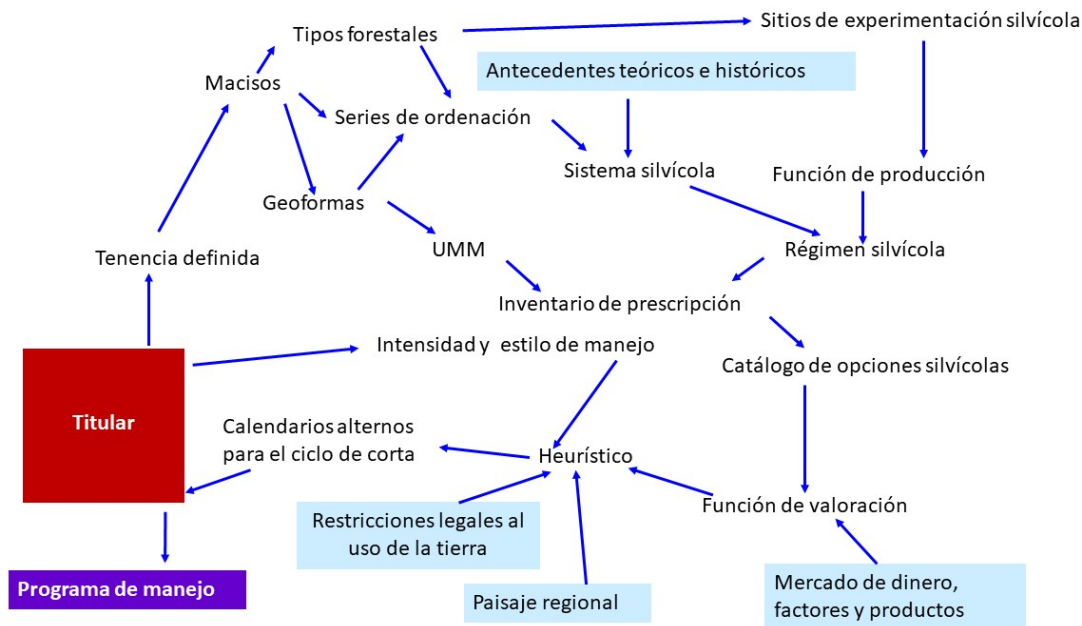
Tipos forestales

Sitios de experimentación silvícola

Antecedentes teóricos e históricos

Macisos

Series de ordenación

Sistema silvícola

Función de producción

Geoformas

UMM

Régimen silvícola

Tenencia definida

Inventario de prescripción

Intensidad y estilo de manejo

Catálogo de opciones silvícolas

Titular

Calendarios alternos para el ciclo de corta

Heurístico

Función de valoración

Restricciones legales al uso de la tierra

Programa de manejo

Paisaje regional

Mercado de dinero, factores y productos